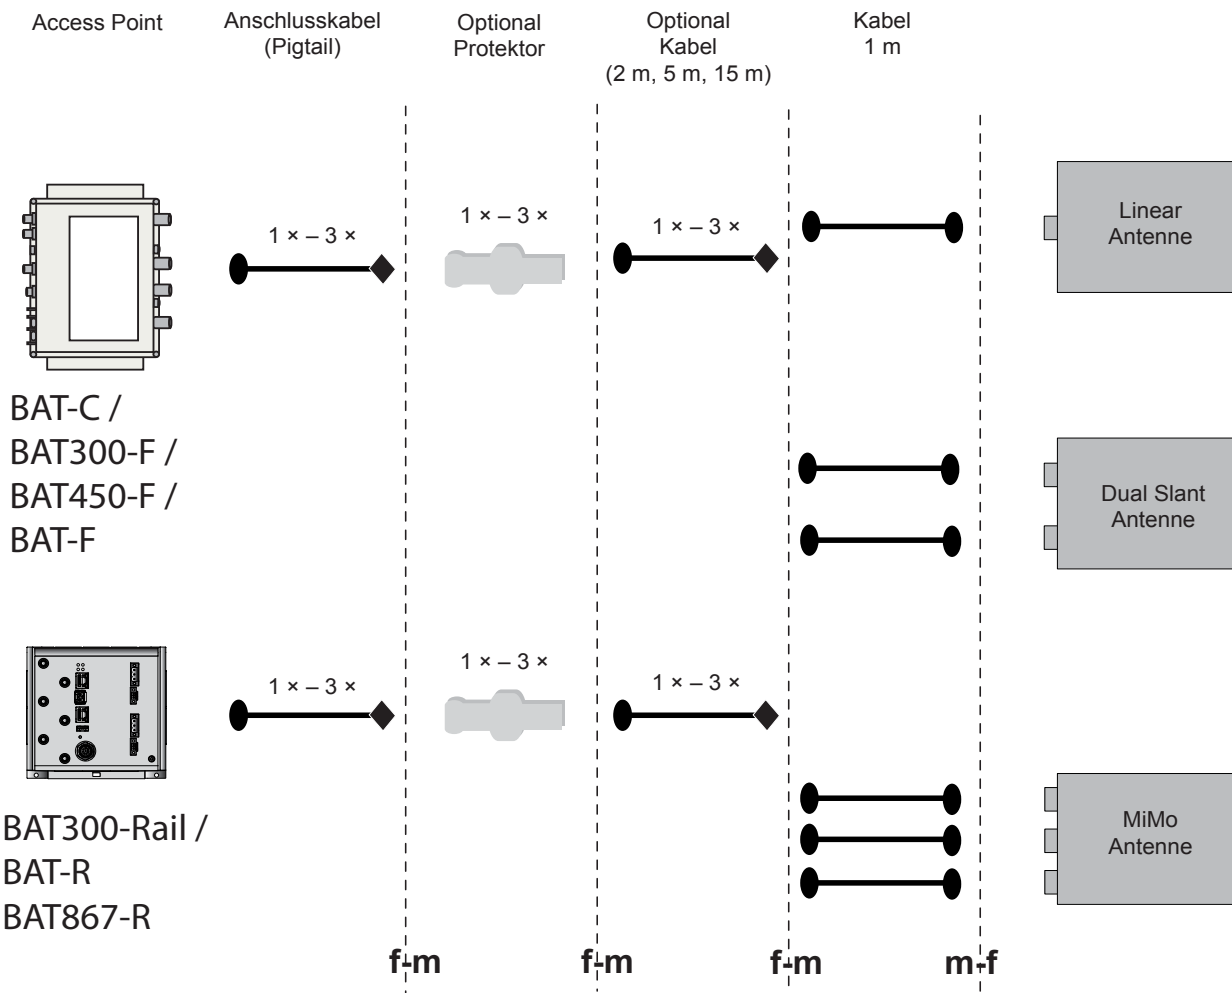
Access Point

Anschlusskabel (Pigtail)

Optional Protektor

Optional Kabel (2 m, 5 m, 15 m)

Kabel 1 m

1 × – 3 ×

1 × – 3 ×

1 × – 3 ×

Linear Antenne

BAT-C / BAT300-F / BAT450-F / BAT-F

Dual Slant Antenne

1 × – 3 ×

1 × – 3 ×

1 × – 3 ×

BAT300-Rail / BAT-R BAT867-R

MiMo Antenne

f-m f-m f-m m-f